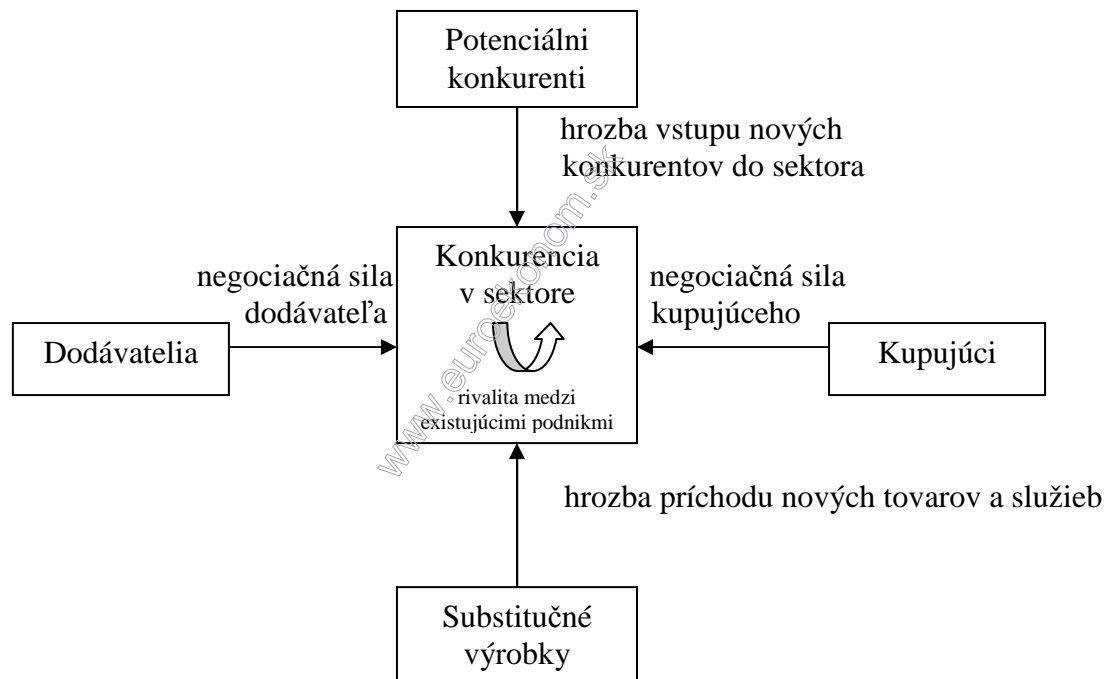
Potenciálni konkurenti

hrozba vstupu nových konkurentov do sektora

negociačná sila dodávateľa

Konkurencia v sektore

negociačná sila kupujúceho

Dodávatelia

rivalita medzi existujúcimi podnikmi

Kupujúci

www.euroekonom.sk

hrozba príchodu nových tovarov a služieb

Substitučné výrobky